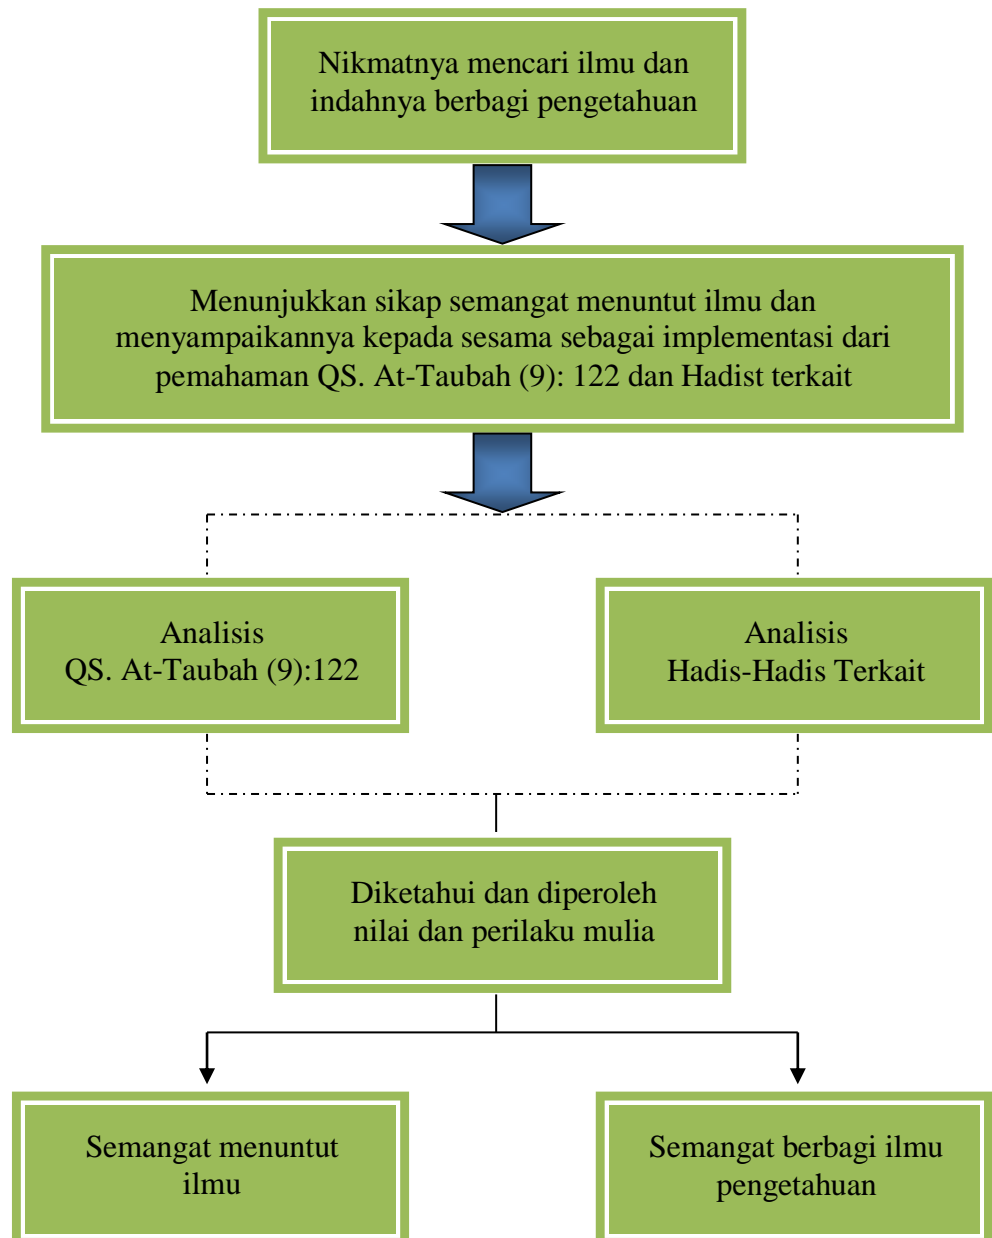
Nikmatnya mencari ilmu dan indahnya berbagi pengetahuan

Menunjukkan sikap semangat menuntut ilmu dan menyampaikannya kepada sesama sebagai implementasi dari pemahaman QS. At-Taubah (9): 122 dan Hadist terkait

Analisis
QS. At-Taubah (9):122

Analisis
Hadis-Hadis Terkait

Diketahui dan diperoleh nilai dan perilaku mulia

Semangat menuntut ilmu

Semangat berbagi ilmu pengetahuan